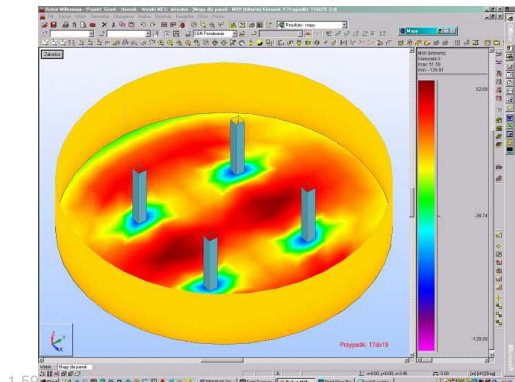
Robot Millennium - Projekt: Gosk - Nowak - Wyniki MES: dokładne - [Mapy dla paneli - MXY (kNm/m) Kierunek X Przypadki: 17do19 (c)]

Zakończ

Mapa

MXY (kNm/m)
Kierunek X
max: 51.59
min: -128.81

52.00

-38.74

-128.00

Przypadki: 17do19

Mapy dla paneli

1.59